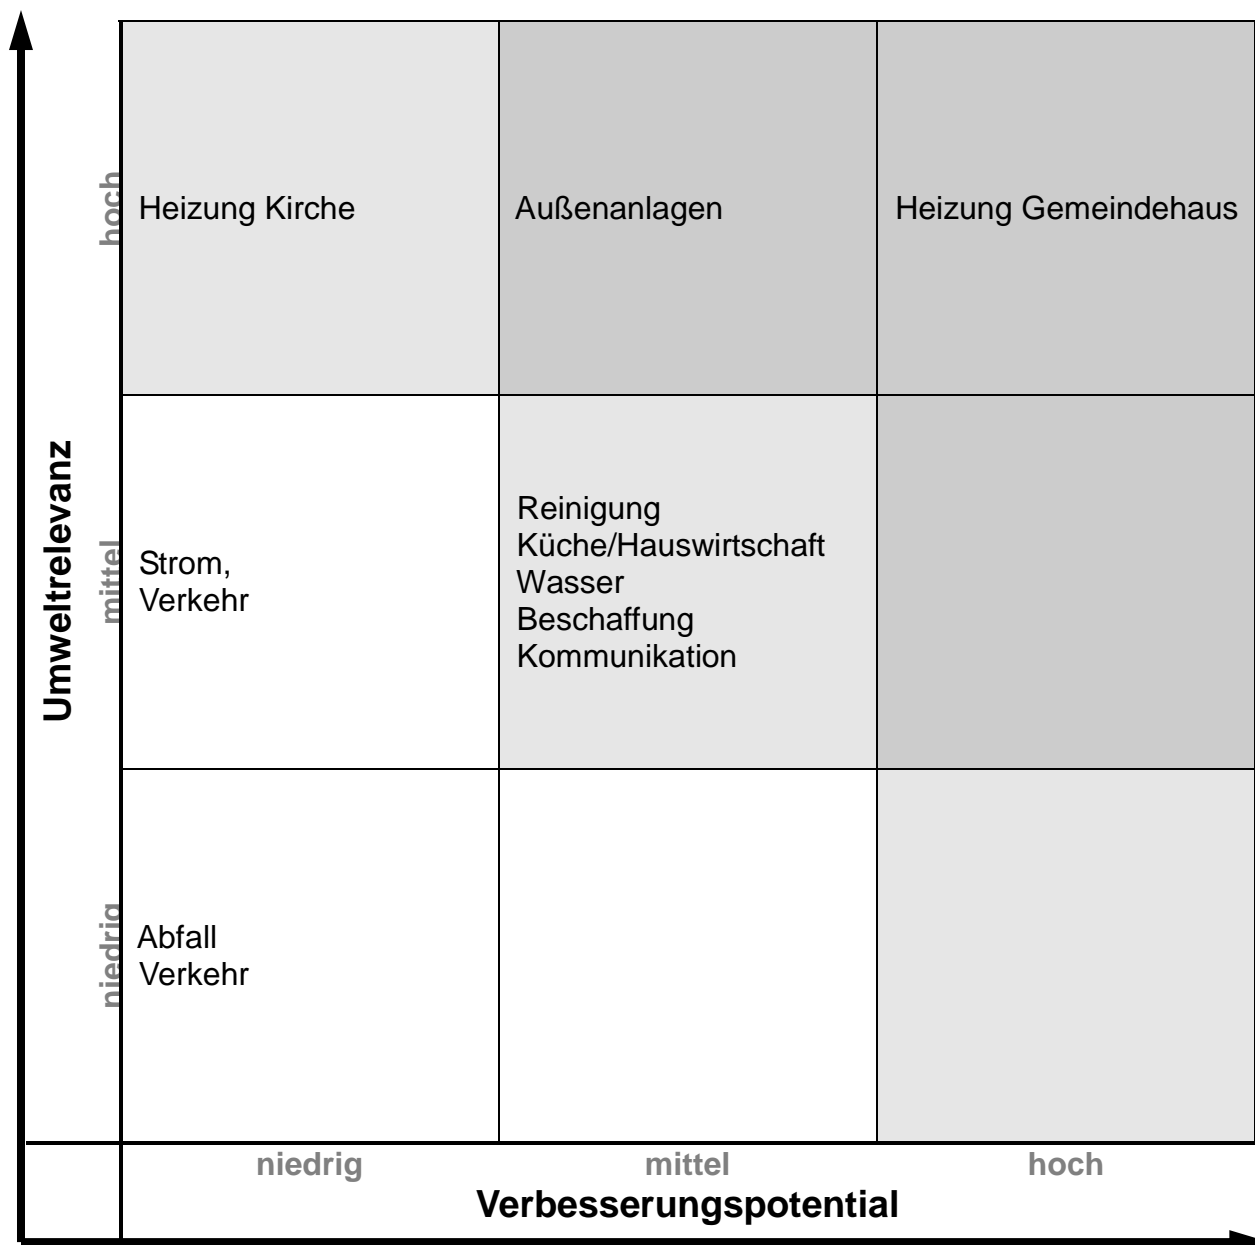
Umweltrelevanz

| | niedrig | mittel | hoch |
|---|---|---|---|
| hoch | Heizung Kirche | Außenanlagen | Heizung Gemeindehaus |
| mittel | Strom, Verkehr | Reinigung<br>Küche/Hauswirtschaft<br>Wasser<br>Beschaffung<br>Kommunikation | |
| niedrig | Abfall<br>Verkehr | | |

Verbesserungspotential